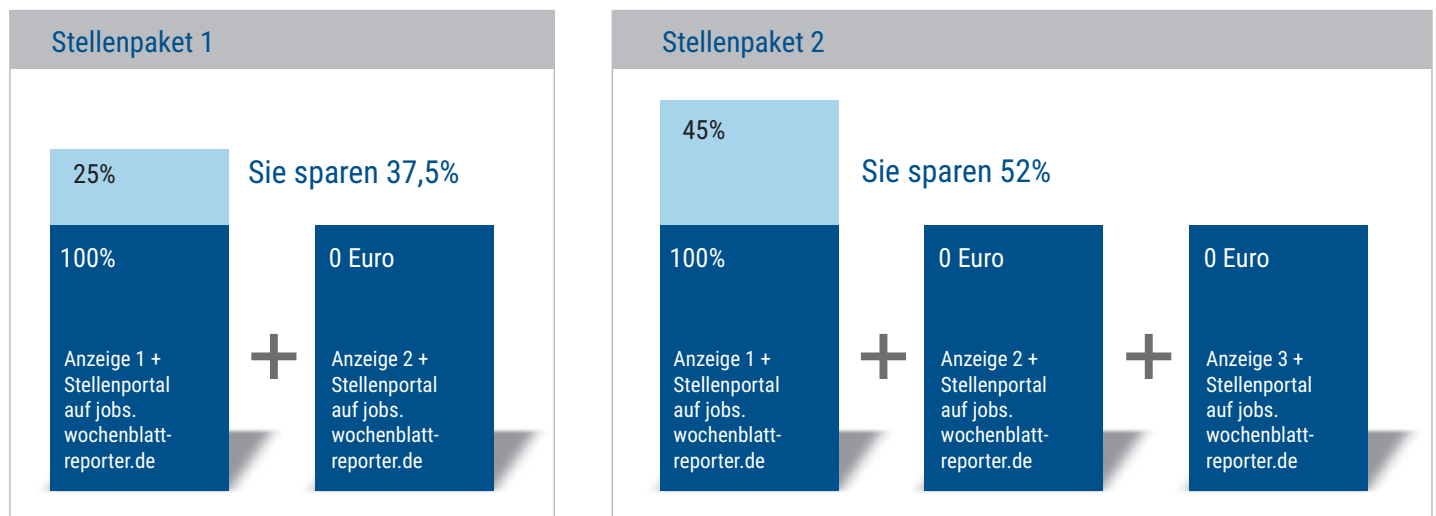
Stellenpaket 1

25%

Sie sparen 37,5%

100%

Anzeige 1 + Stellenportal auf jobs. wochenblattreporter.de

+

0 Euro

Anzeige 2 + Stellenportal auf jobs. wochenblattreporter.de

Stellenpaket 2

45%

Sie sparen 52%

100%

Anzeige 1 + Stellenportal auf jobs. wochenblattreporter.de

+

0 Euro

Anzeige 2 + Stellenportal auf jobs. wochenblattreporter.de

+

0 Euro

Anzeige 3 + Stellenportal auf jobs. wochenblattreporter.de